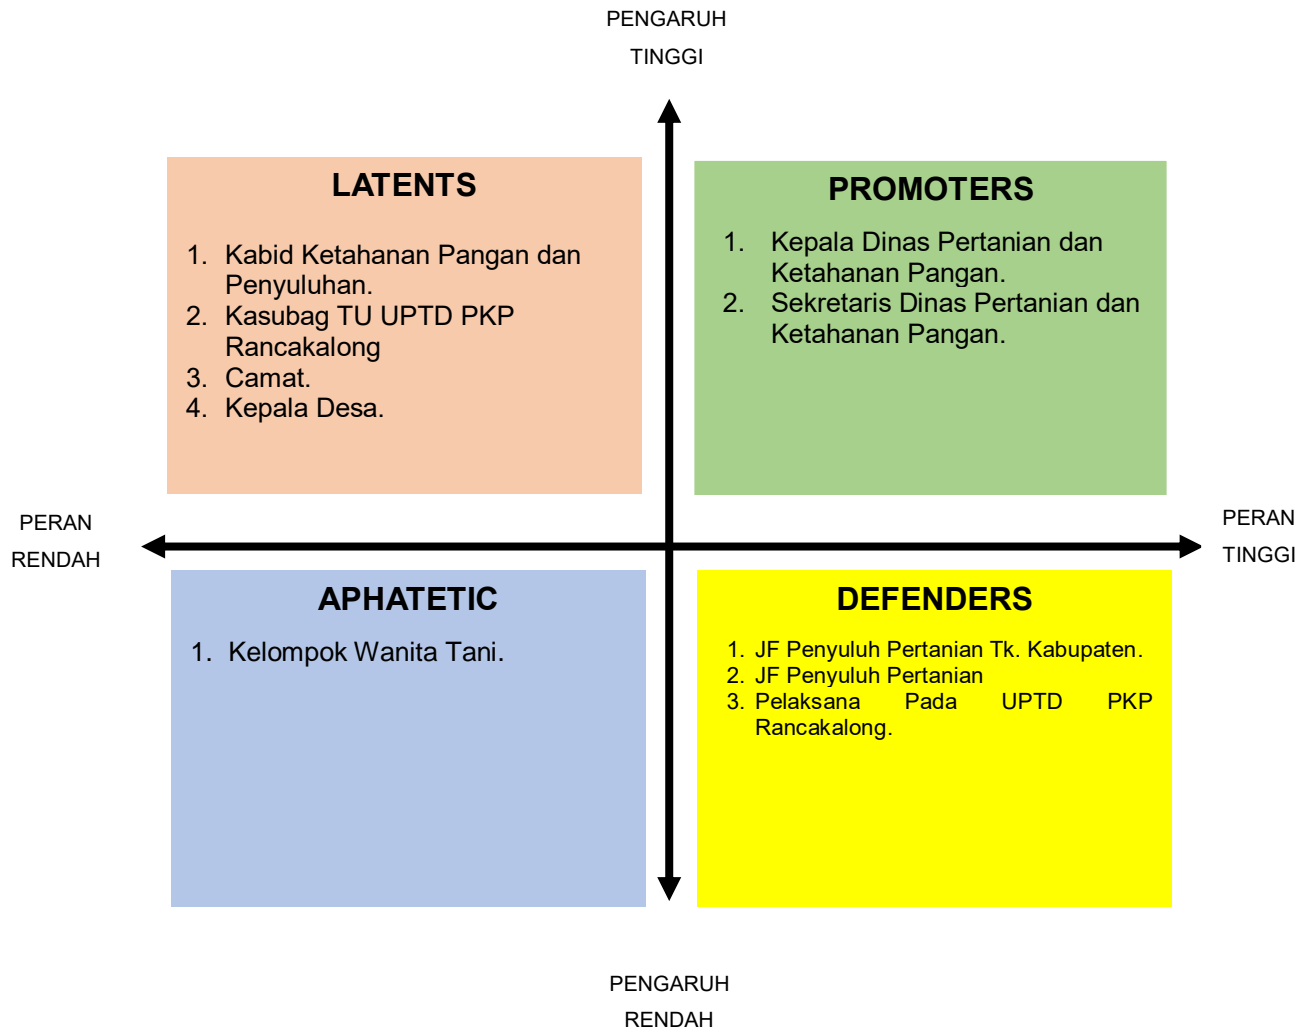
PENGARUH
TINGGI

LATENTS

1. Kabid Ketahanan Pangan dan Penyuluhan.
2. Kasubag TU UPTD PKP Rancakalong
3. Camat.
4. Kepala Desa.

PROMOTERS

1. Kepala Dinas Pertanian dan Ketahanan Pangan.
2. Sekretaris Dinas Pertanian dan Ketahanan Pangan.

PERAN
RENDAH

PERAN
TINGGI

APHATETIC

1. Kelompok Wanita Tani.

DEFENDERS

1. JF Penyuluh Pertanian Tk. Kabupaten.
2. JF Penyuluh Pertanian
3. Pelaksana Pada UPTD PKP Rancakalong.

PENGARUH
RENDAH